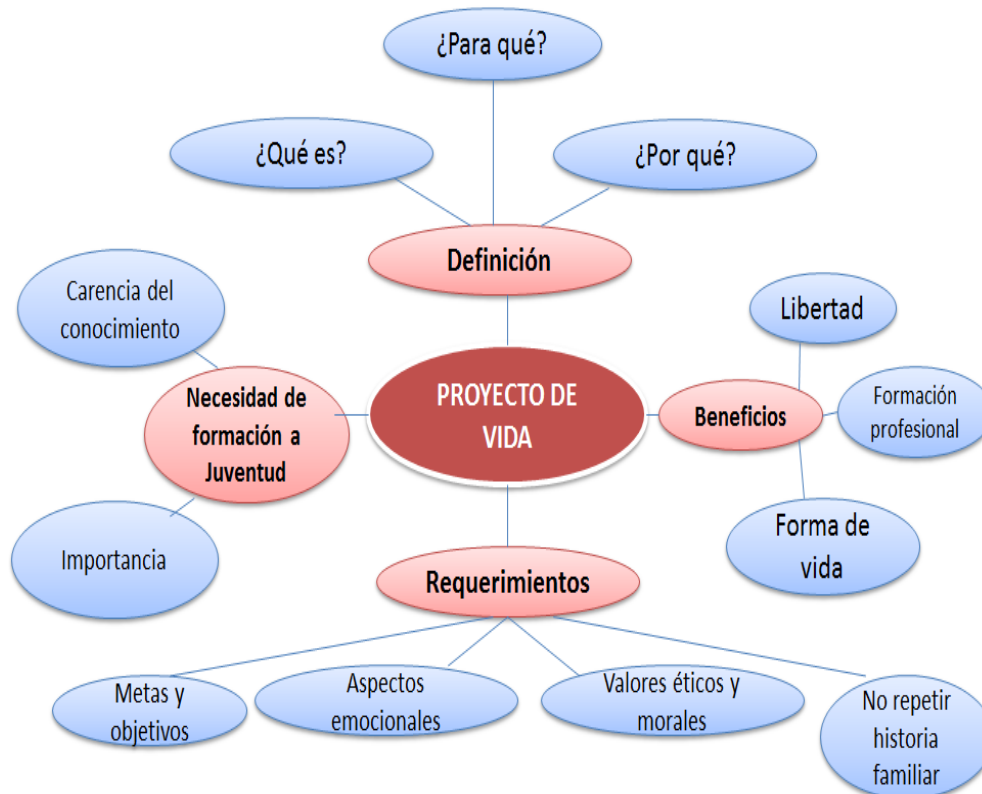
¿Para qué?

¿Qué es?

¿Por qué?

Definición

Carencia del conocimiento

Libertad

Necesidad de formación a Juventud

PROYECTO DE VIDA

Beneficios

Formación profesional

Importancia

Forma de vida

Requerimientos

Metas y objetivos

Aspectos emocionales

Valores éticos y morales

No repetir historia familiar